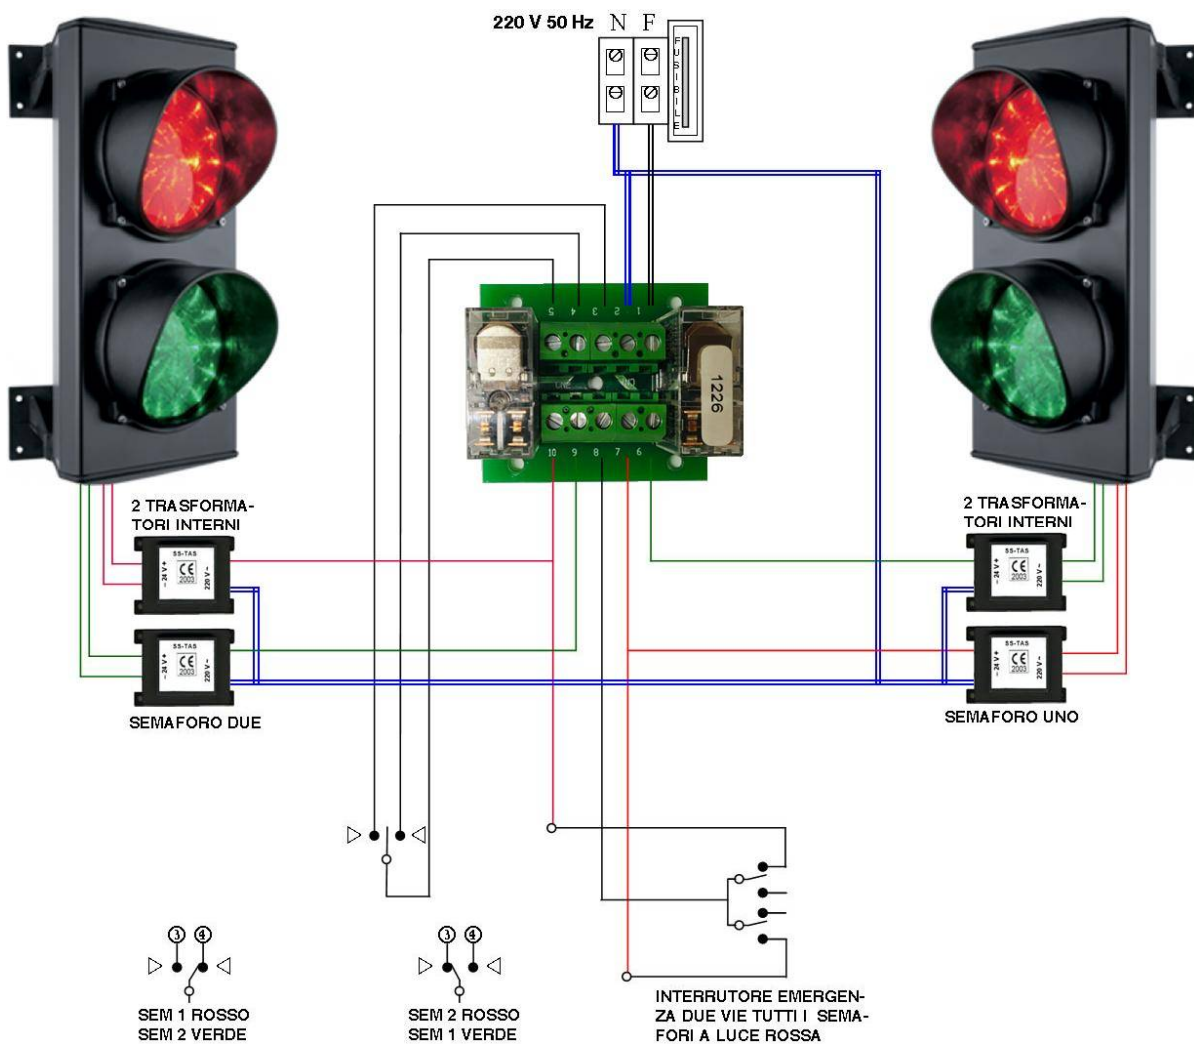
220 V 50 Hz N F

FUSIBILE

5 4 3 2 1

1226

10 9 8 7 6

2 TRASFORMATORI INTERNI

SS-TAS
~ 24 V ~
CE
2003
220 V ~

SS-TAS
~ 24 V ~
CE
2003
220 V ~

SEMAFORO DUE

2 TRASFORMATORI INTERNI

SS-TAS
~ 24 V ~
CE
2003
220 V ~

SS-TAS
~ 24 V ~
CE
2003
220 V ~

SEMAFORO UNO

3 4

SEM 1 ROSSO
SEM 2 VERDE

3 4

SEM 2 ROSSO
SEM 1 VERDE

INTERRUTORE EMERGENZA DUE VIE TUTTI I SEMAFORI A LUCE ROSSA